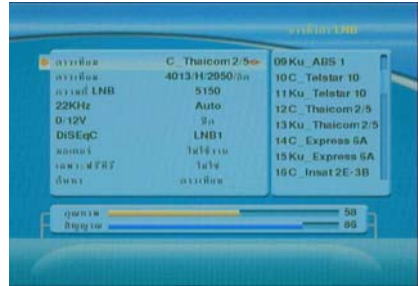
การตั้งค่า LNB

ดาวเทียม C_Thaicom 2/5
ดาวเทียม 4013/H/2950/ลิต
ความถี่ LNB 5150
22KHz Auto
0/12V ปิด
DiSEqC LNB1
มอเตอร์ ไม่ใช้งาน
เฉพาะฟรีทีวี ไม่ใช่
ค้นหา ดาวเทียม

09 Ku_ABS 1
10 C_Telstar 10
11 Ku_Telstar 10
12 C_Thaicom 2/5
13 Ku_Thaicom 2/5
14 C_Express 6A
15 Ku_Express 6A
16 C_Insat 2E-3B

คุณภาพ 58
สัญญาณ 86